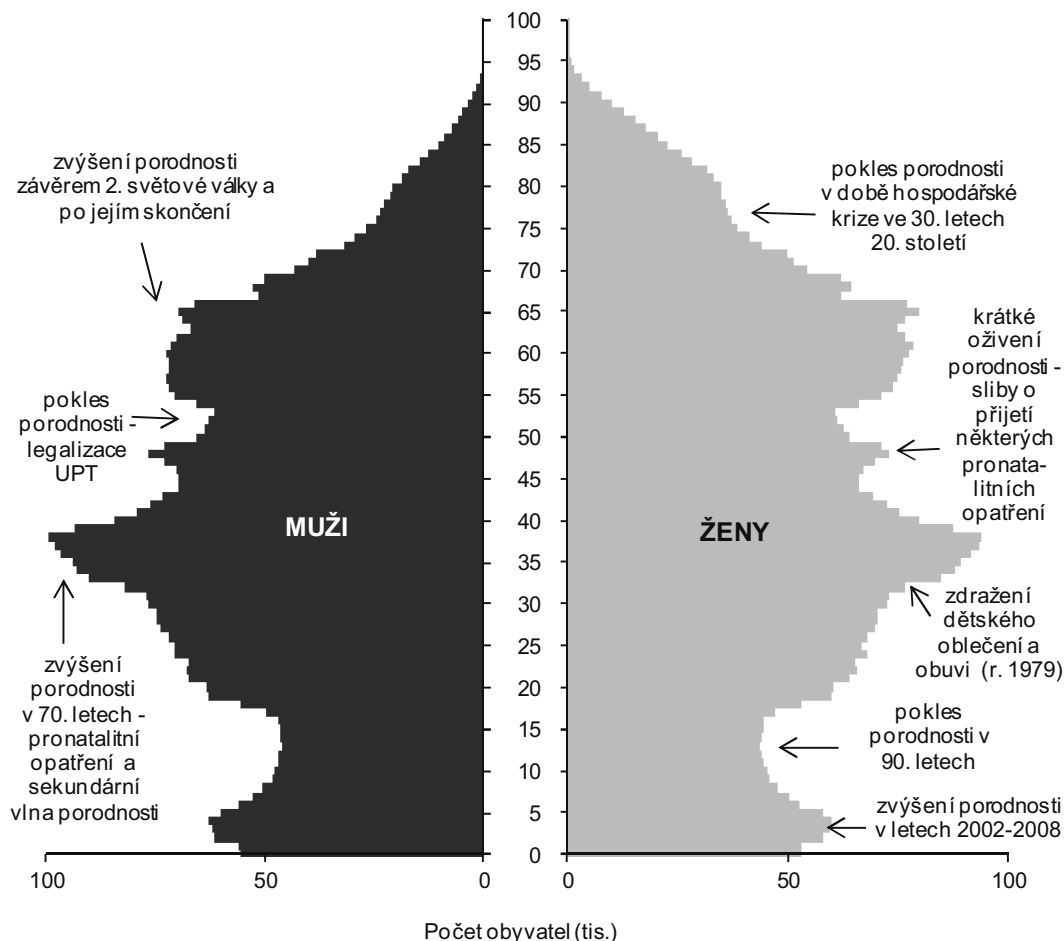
100
95
90
85
80
75
70
65
60
55
50
45
40
35
30
25
20
15
10
5
0

zvýšení porodnosti závěrem 2. světové války a po jejím skončení

pokles porodnosti - legalizace UPT

MUŽI

zvýšení porodnosti v 70. letech - pronatalitní opatření a sekundární vlna porodnosti

pokles porodnosti v době hospodářské krize ve 30. letech 20. století

krátké oživení porodnosti - sliby o přijetí některých pronatalitních opatření

ŽENY

zdražení dětského oblečení a obuvi (r. 1979)

pokles porodnosti v 90. letech

zvýšení porodnosti v letech 2002-2008

100
50
0
0
50
100

Počet obyvatel (tis.)